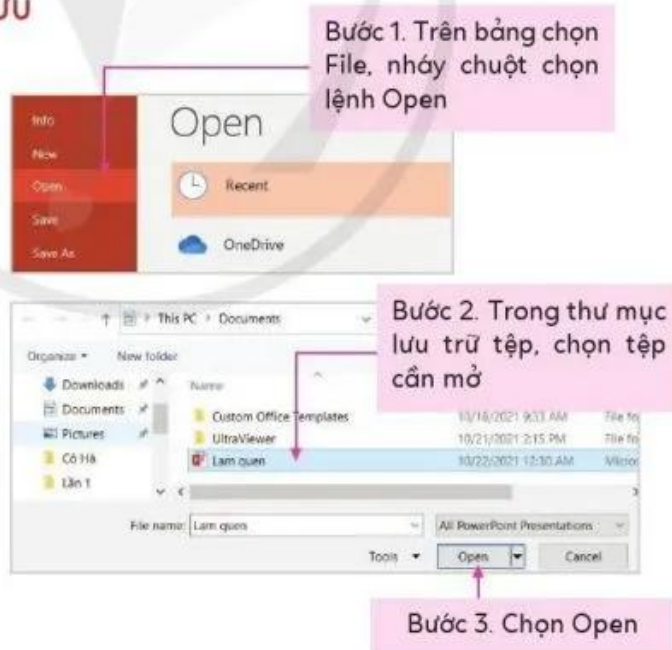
Bước 1. Trên bảng chọn File, nháy chuột chọn lệnh Open

Info
New
Open
Save
Save As

Open

Recent

OneDrive

This PC › Documents

Organize ▾ New folder

Downloads
Documents
Pictures
Cô Hà
Lần 1

Name

Custom Office Templates 10/16/2021 9:33 AM File fo
UltraViewer 10/21/2021 2:15 PM File fo
Lam quen 10/22/2021 12:30 AM Micro

Bước 2. Trong thư mục lưu trữ tệp, chọn tệp cần mở

File name: Lam quen
All PowerPoint Presentations
Tools ▾
Open
Cancel

Bước 3. Chọn Open